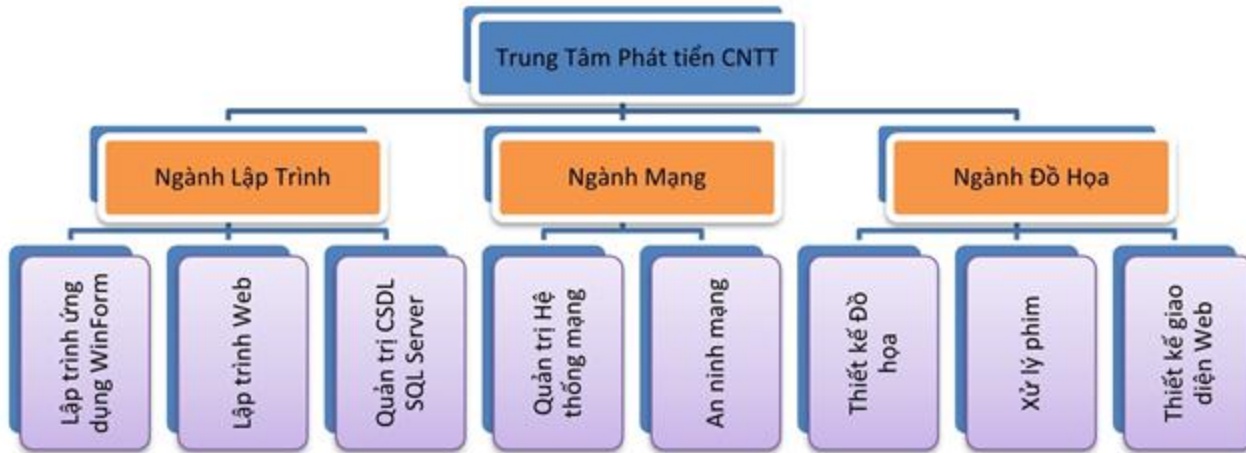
Trung Tâm Phát tiển CNTT

Ngành Lập Trình

Ngành Mạng

Ngành Đồ Họa

Lập trình ứng dụng WinForm

Lập trình Web

Quản trị CSDL SQL Server

Quản trị Hệ thống mạng

An ninh mạng

Thiết kế Đồ họa

Xử lý phim

Thiết kế giao diện Web